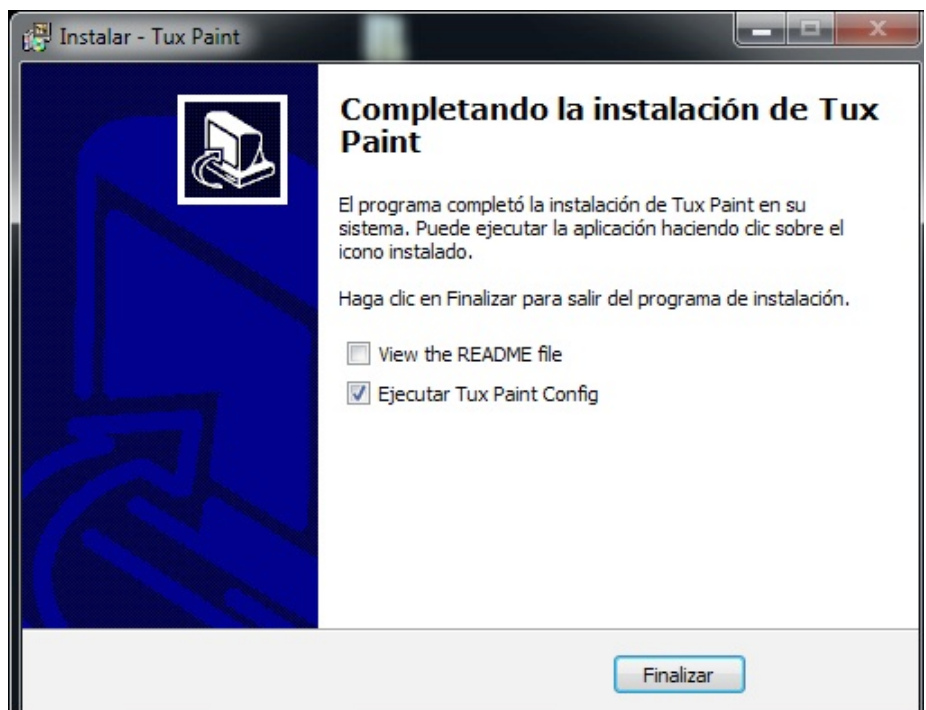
Instalar - Tux Paint

Completando la instalación de Tux Paint

El programa completó la instalación de Tux Paint en su sistema. Puede ejecutar la aplicación haciendo clic sobre el icono instalado.

Haga clic en Finalizar para salir del programa de instalación.

View the README file

Ejecutar Tux Paint Config

Finalizar